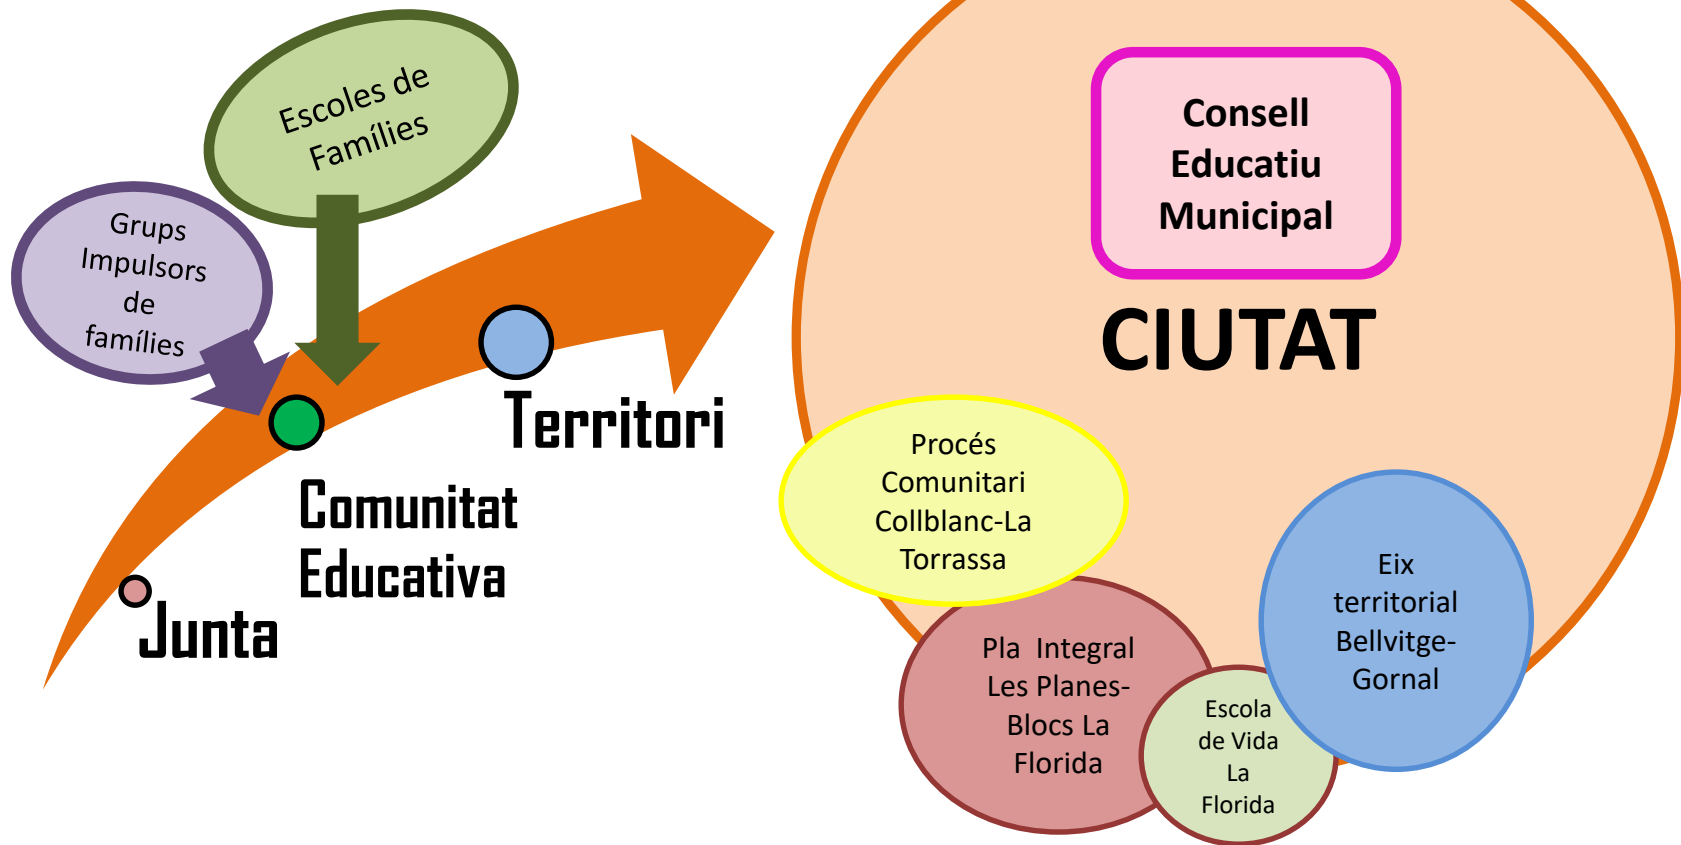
Escoles de Famílies

Grups Impulsors de famílies

Territori

Comunitat Educativa

Junta

Consell Educatiu Municipal

CIUTAT

Procés Comunitari Collblanc-La Torrassa

Eix territorial Bellvitge-Gornal

Pla Integral Les Planes-Blocs La Florida

Escola de Vida La Florida